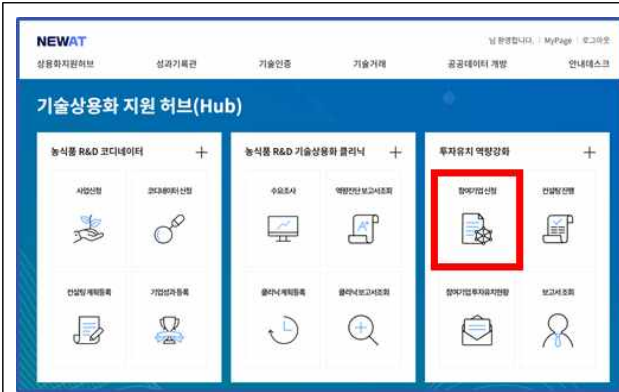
NEWAT

님 환영합니다. | MyPage | 로그아웃

상용화지원허브 성과기록관 기술인증 기술거래 공공데이터 개방 안내데스크

기술상용화 지원 허브(Hub)

농식품 R&D 코디네이터 +

사업신청

코디네이터 신청

컨설팅 계획등록

기업성과 등록

농식품 R&D 기술상용화 클리닉 +

수요조사

역량진단 보고서조회

클리닉 계획등록

클리닉 보고서조회

투자유치 역량강화 +

참여기업 신청

컨설팅 진행

참여기업 투자유치현황

보고서조회